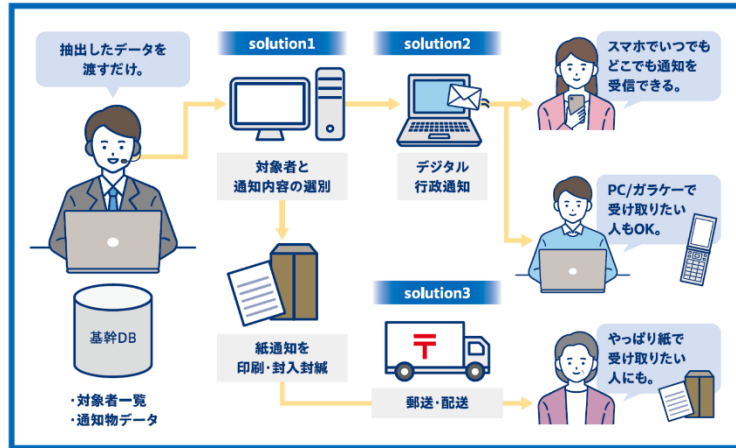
抽出したデータを渡すだけ。

solution1

solution2

スマホでいつでもどこでも通知を受信できる。

対象者と通知内容の選別

デジタル行政通知

PC/ガラケーで受け取りたい人もOK。

基幹DB

・対象者一覧
・通知物データ

solution3

紙通知を印刷・封入封緘

やっぱり紙で受け取りたい人にも。

郵送・配送